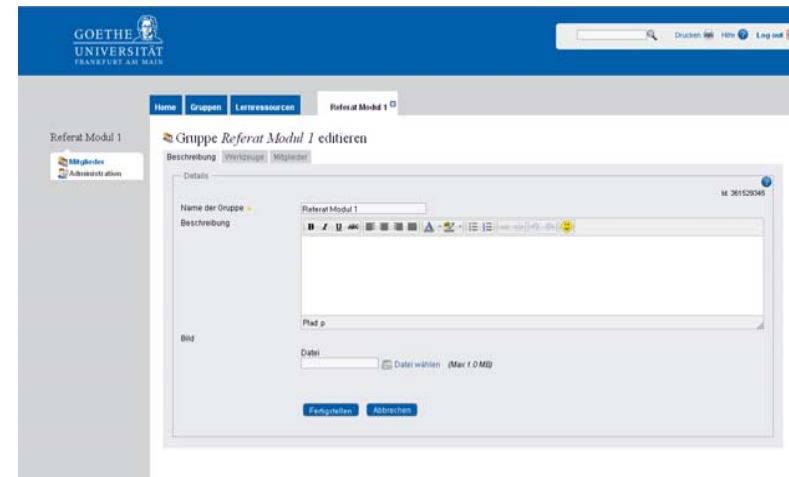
GOETHE UNIVERSITÄT FRANKFURT AM MAIN

Drucken Hilfe Log out

Home Gruppen Lernressourcen Referat Modul 1

Referat Modul 1

Mitglieder
Administration

Gruppe *Referat Modul 1* editieren

Beschreibung Werkzeuge Mitglieder

Details

Id: 361529345

Name der Gruppe * Referat Modul 1

Beschreibung

Pfad: p

Bild

Datei

Datei wählen (Max 1.0 MB)

Fertigstellen Abbrechen